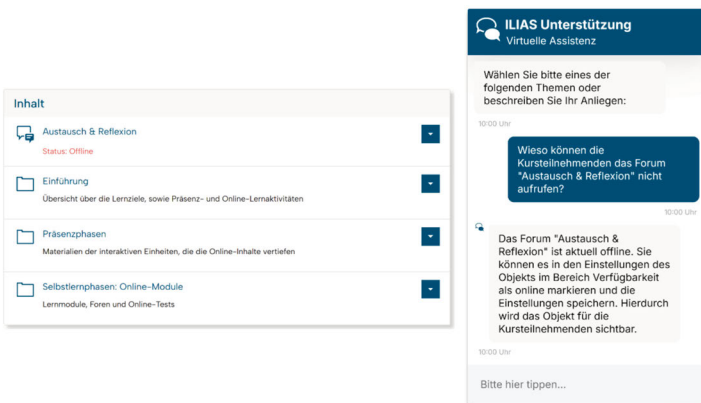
Inhalt

Austausch & Reflexion
Status: Offline

Einführung
Übersicht über die Lernziele, sowie Präsenz- und Online-Lernaktivitäten

Präsenzphasen
Materialien der interaktiven Einheiten, die die Online-Inhalte vertiefen

Selbstlernphasen: Online-Module
Lernmodule, Foren und Online-Tests

ILIAS Unterstützung
Virtuelle Assistenz

Wählen Sie bitte eines der folgenden Themen oder beschreiben Sie Ihr Anliegen:

10:00 Uhr

Wieso können die Kursteilnehmenden das Forum "Austausch & Reflexion" nicht aufrufen?

10:00 Uhr

Das Forum "Austausch & Reflexion" ist aktuell offline. Sie können es in den Einstellungen des Objekts im Bereich Verfügbarkeit als online markieren und die Einstellungen speichern. Hierdurch wird das Objekt für die Kursteilnehmenden sichtbar.

10:00 Uhr

Bitte hier tippen...